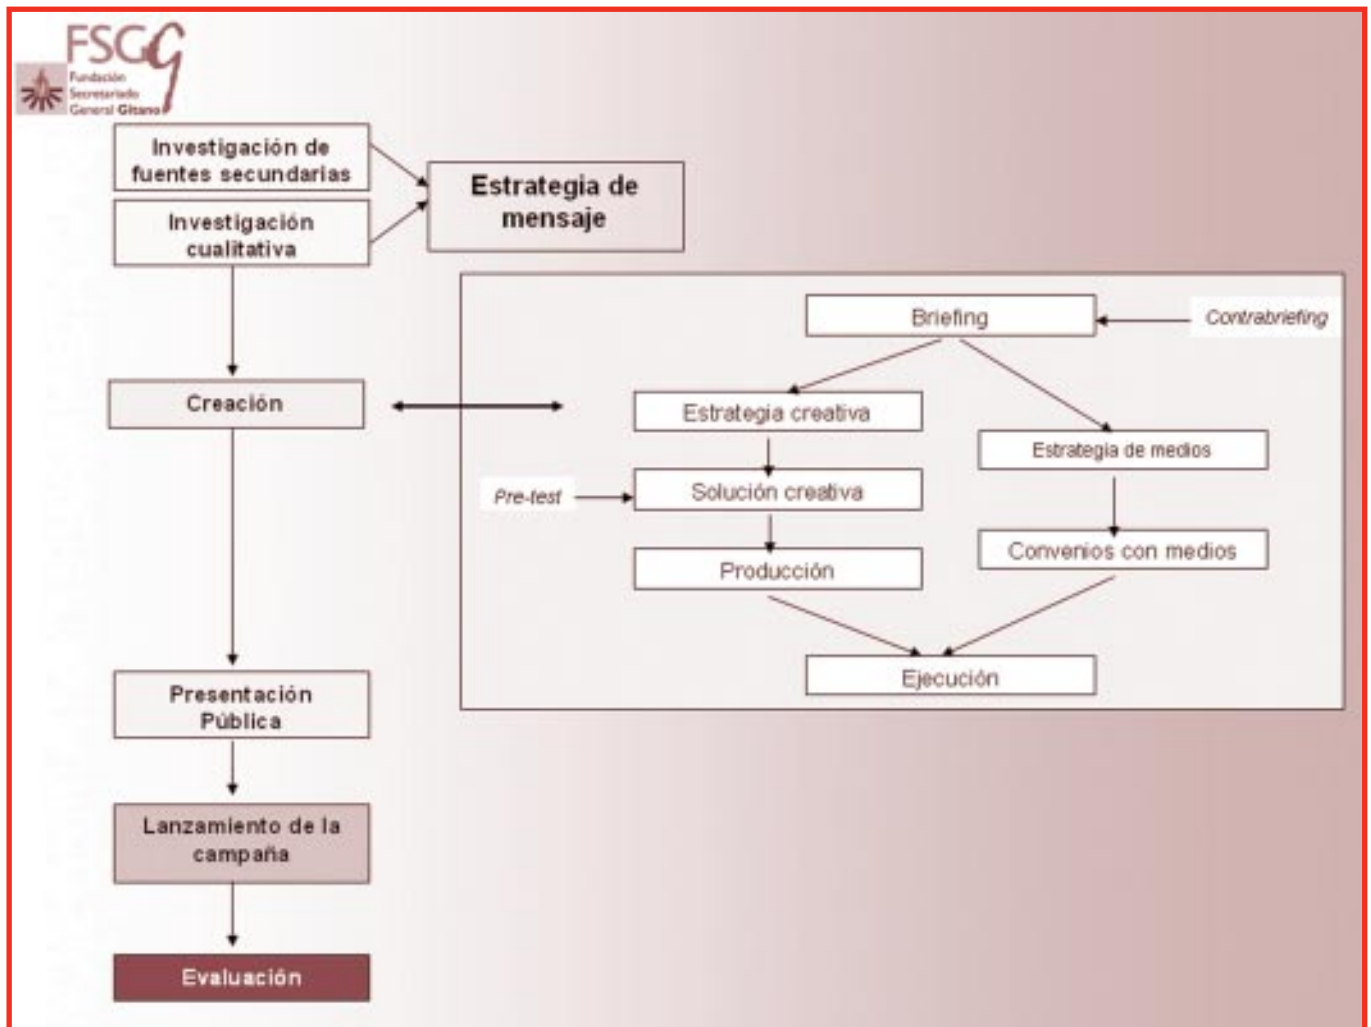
FSGG
Fundación Secretariado General Gitano

Investigación de fuentes secundarias

Investigación cualitativa

Estrategia de mensaje

Briefing

Contrabriefing

Creación

Estrategia creativa

Estrategia de medios

Pre-test

Solución creativa

Producción

Convenios con medios

Ejecución

Presentación Pública

Lanzamiento de la campaña

Evaluación